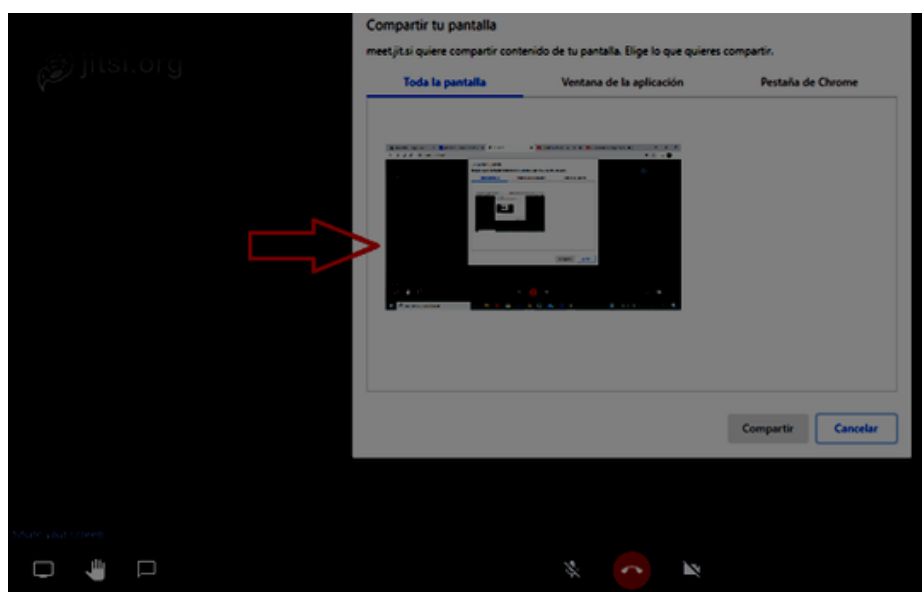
jitsi.org

Compartir tu pantalla

meet.jit.si quiere compartir contenido de tu pantalla. Elige lo que quieres compartir.

Toda la pantalla

Ventana de la aplicación

Pestaña de Chrome

Compartir

Cancelar

Share your screen